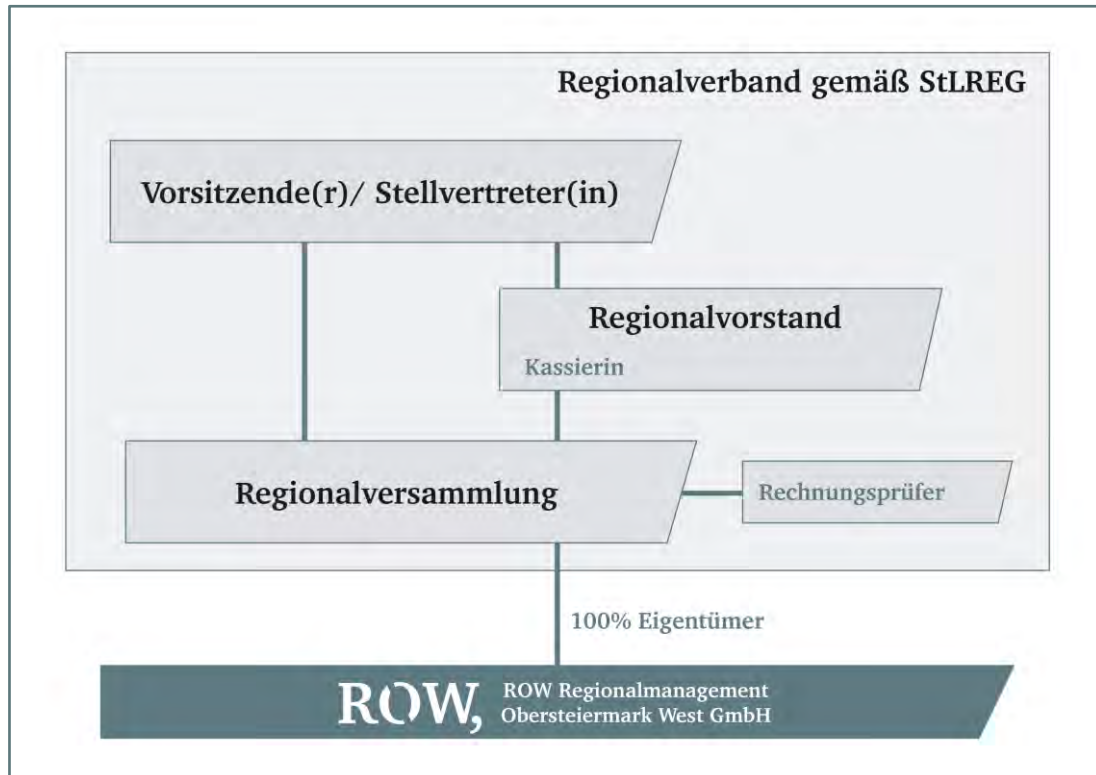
Regionalverband gemäß StLREG

Vorsitzende(r)/ Stellvertreter(in)

Regionalvorstand

Kassierin

Regionalversammlung

Rechnungsprüfer

100% Eigentümer

ROW, ROW Regionalmanagement Obersteiermark West GmbH